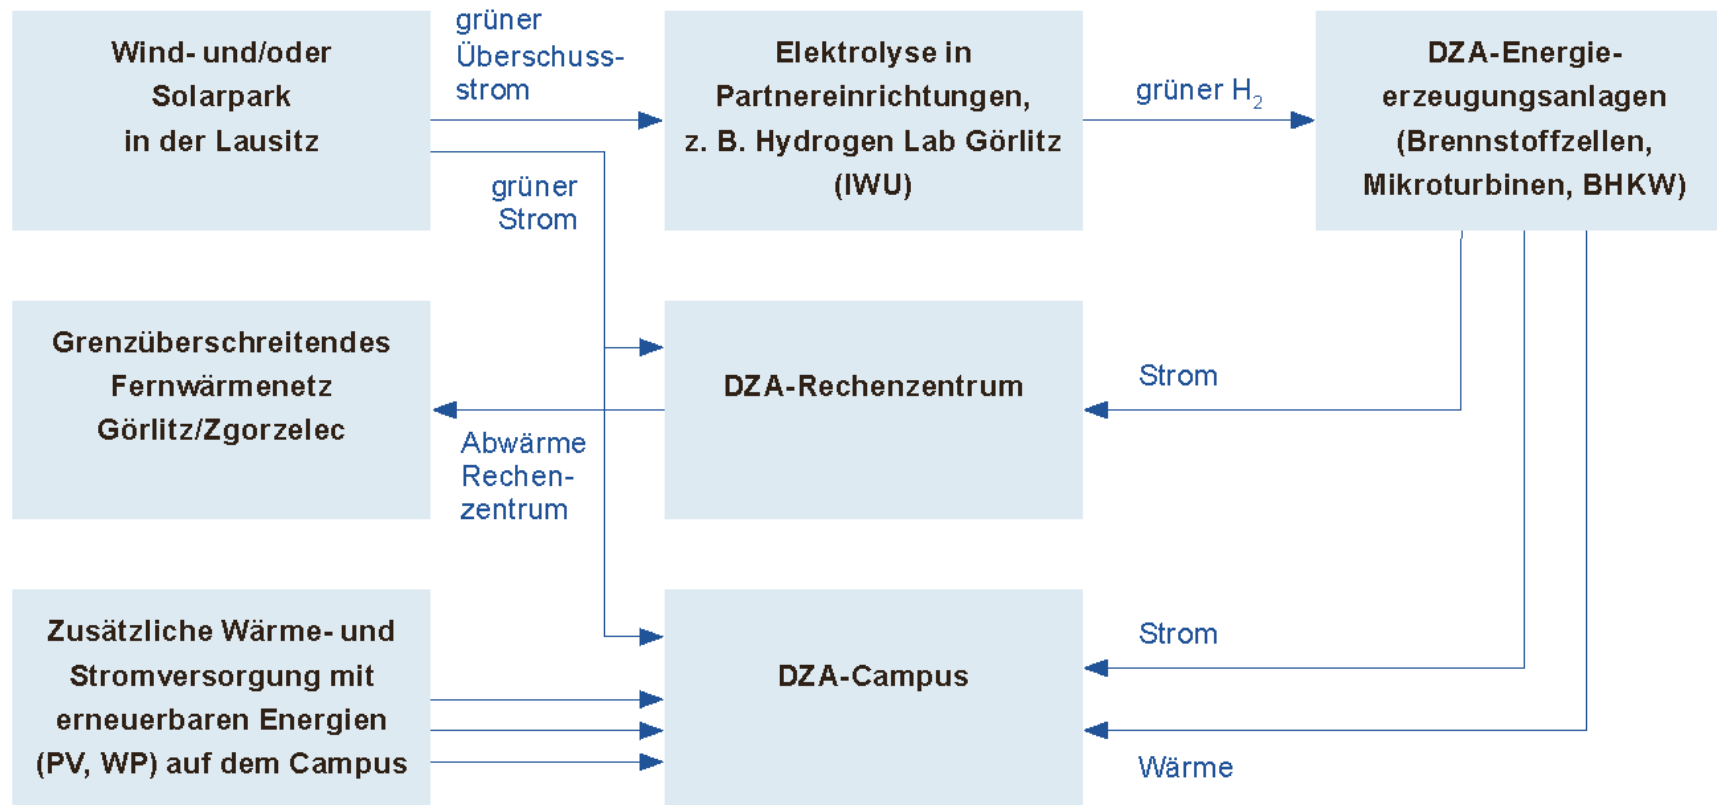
Wind- und/oder Solarpark in der Lausitz

grüner Überschussstrom

Elektrolyse in Partnereinrichtungen, z. B. Hydrogen Lab Görlitz (IWU)

grüner $H_2$

DZA-Energieerzeugungsanlagen (Brennstoffzellen, Mikroturbinen, BHKW)

grüner Strom

Grenzüberschreitendes Fernwärmenetz Görlitz/Zgorzelec

DZA-Rechenzentrum

Strom

Abwärme Rechenzentrum

Zusätzliche Wärme- und Stromversorgung mit erneuerbaren Energien (PV, WP) auf dem Campus

DZA-Campus

Strom

Wärme